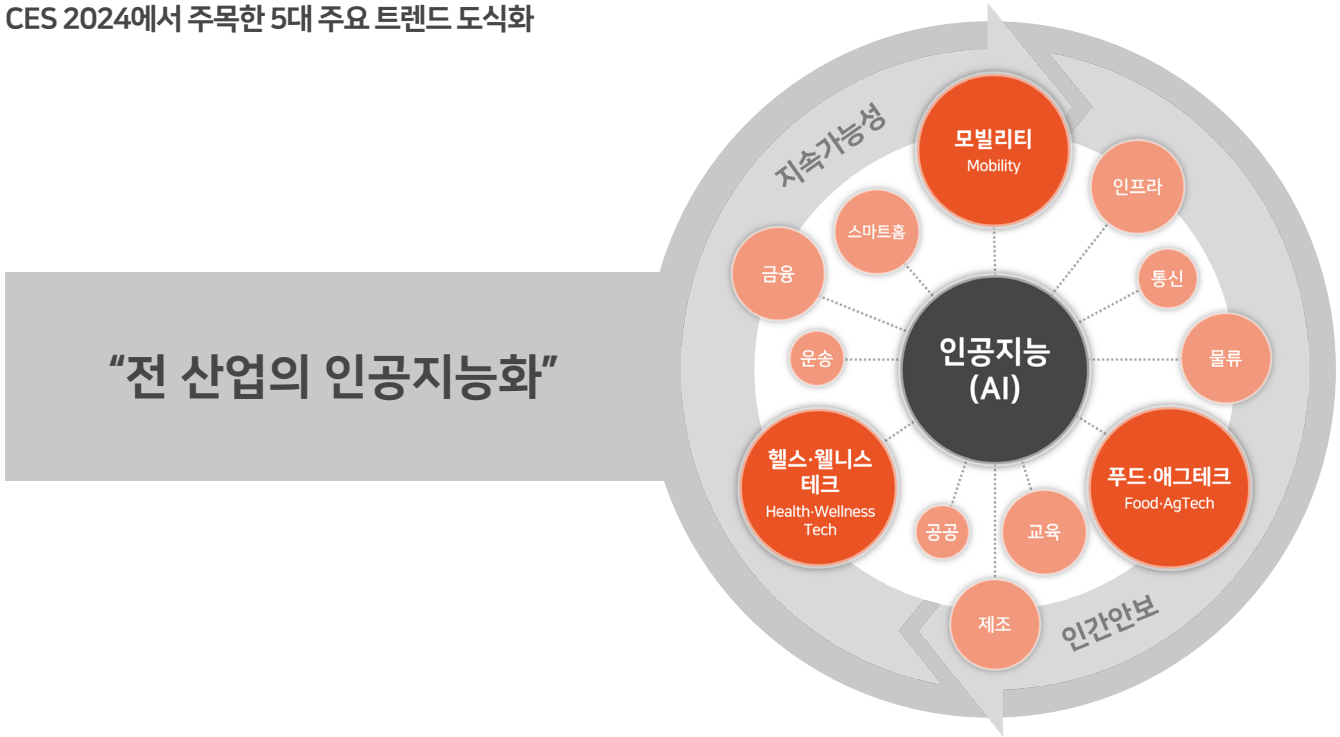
CES 2024에서 주목한 5대 주요 트렌드 도식화

“전 산업의 인공지능화”

지속가능성

모빌리티
Mobility

인프라

스마트홈

금융

통신

운송

인공지능
(AI)

물류

헬스·웰니스
테크
Health·Wellness
Tech

푸드·애그테크
Food·AgTech

공공

교육

제조

인간안보